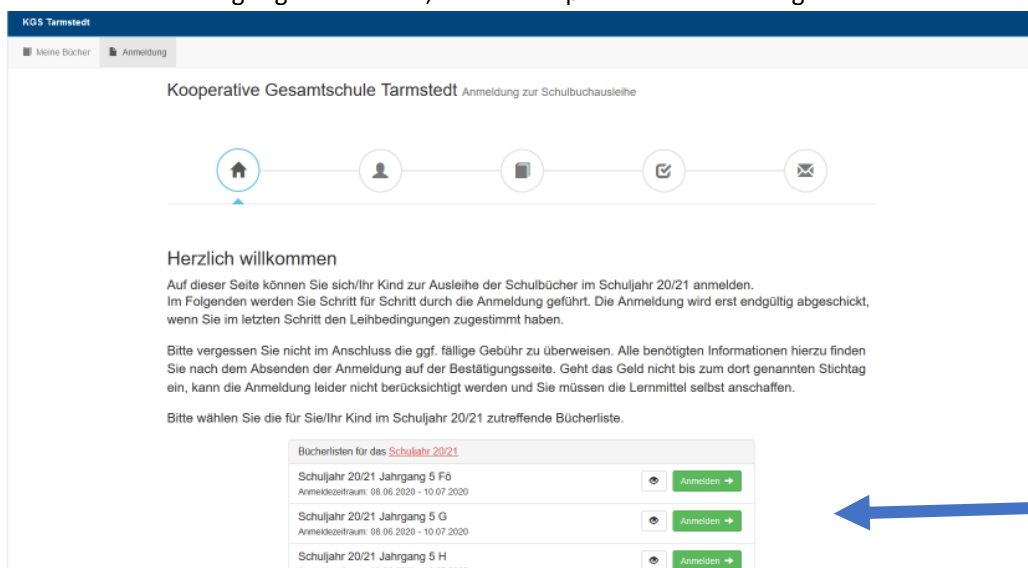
KGS Tarmstedt

Meine Bücher | Anmeldung

Kooperative Gesamtschule Tarmstedt Anmeldung zur Schulbuchausleihe

Herzlich willkommen

Auf dieser Seite können Sie sich/Ihr Kind zur Ausleihe der Schulbücher im Schuljahr 20/21 anmelden. Im Folgenden werden Sie Schritt für Schritt durch die Anmeldung geführt. Die Anmeldung wird erst endgültig abgeschickt, wenn Sie im letzten Schritt den Leihbedingungen zugestimmt haben.

Bitte vergessen Sie nicht im Anschluss die ggf. fällige Gebühr zu überweisen. Alle benötigten Informationen hierzu finden Sie nach dem Absenden der Anmeldung auf der Bestätigungsseite. Geht das Geld nicht bis zum dort genannten Stichtag ein, kann die Anmeldung leider nicht berücksichtigt werden und Sie müssen die Lernmittel selbst anschaffen.

Bitte wählen Sie die für Sie/Ihr Kind im Schuljahr 20/21 zutreffende Bücherliste.

Bücherlisten für das Schuljahr 20/21

Schuljahr 20/21 Jahrgang 5 Fö
Anmeldezeitraum: 08.06.2020 - 10.07.2020
Anmelden

Schuljahr 20/21 Jahrgang 5 G
Anmeldezeitraum: 08.06.2020 - 10.07.2020
Anmelden

Schuljahr 20/21 Jahrgang 5 H
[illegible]
Anmelden